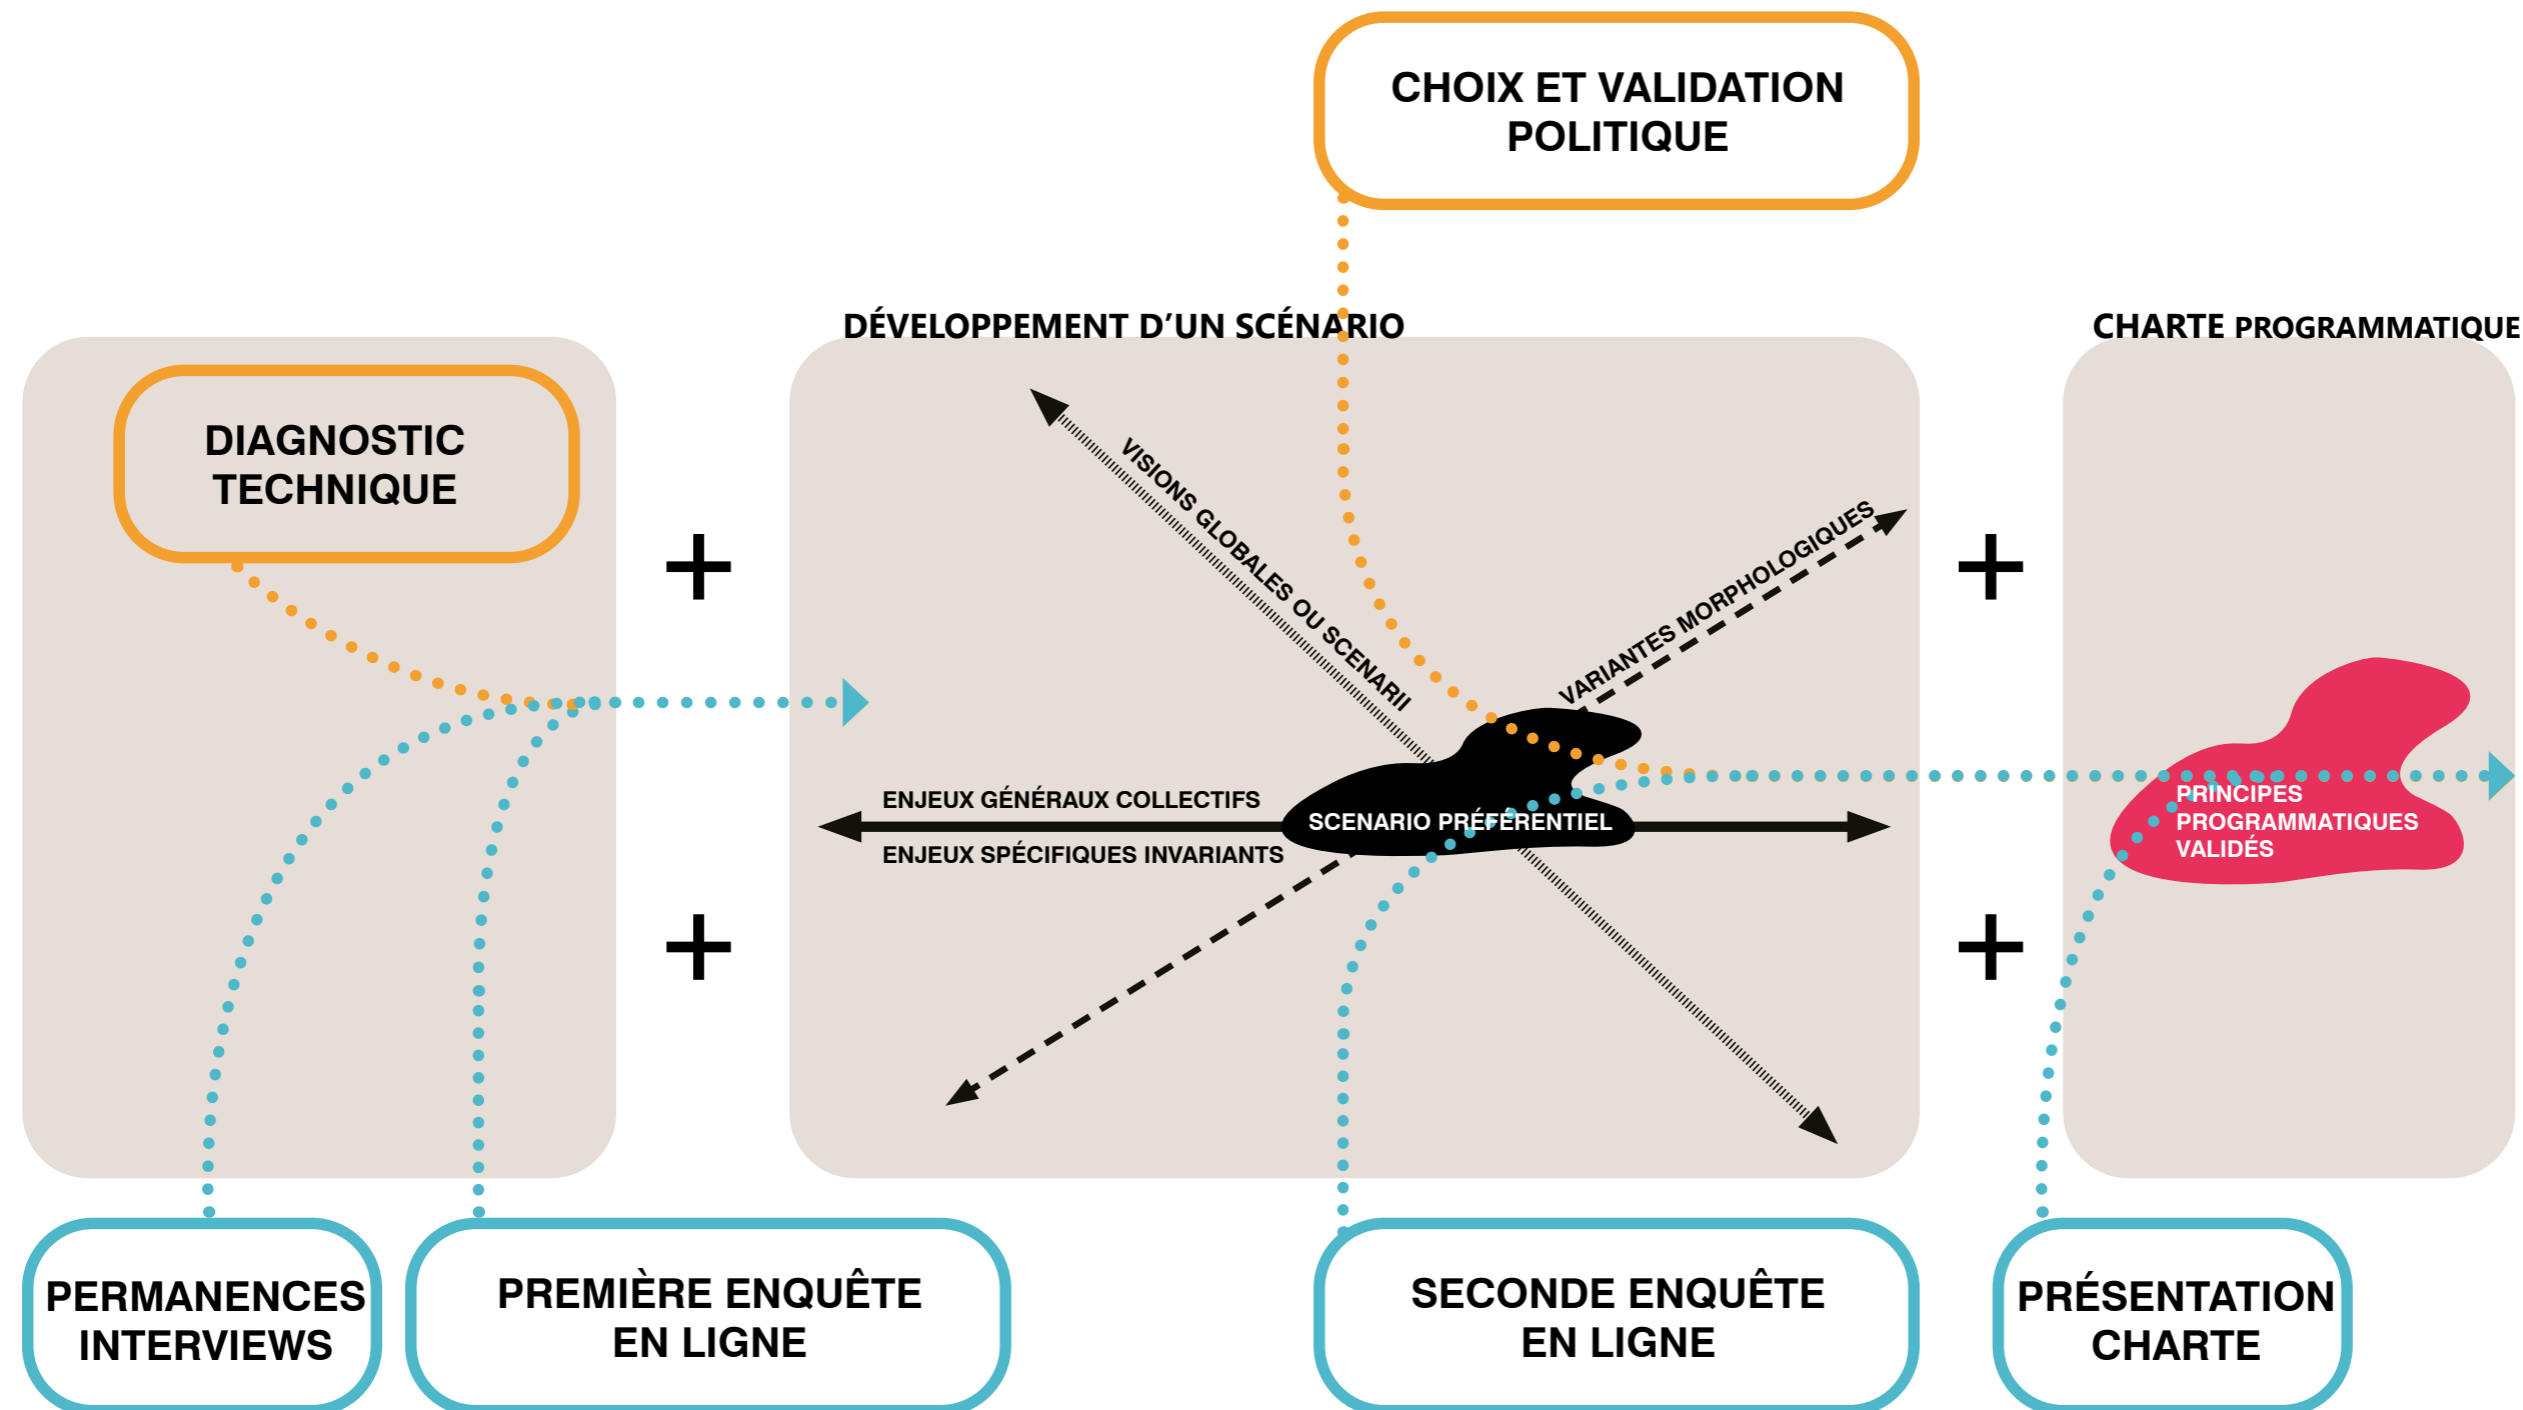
CHOIX ET VALIDATION POLITIQUE

DÉVELOPPEMENT D'UN SCÉNARIO

CHARTE PROGRAMMATIQUE

DIAGNOSTIC TECHNIQUE

+

+

VISIONS GLOBALES OU SCENARII

VARIANTES MORPHOLOGIQUES

ENJEUX GÉNÉRAUX COLLECTIFS

SCENARIO PRÉFÉRENTIEL

ENJEUX SPÉCIFIQUES INVARIANTS

+

+

PRINCIPES PROGRAMMATIQUES VALIDÉS

PERMANENCES INTERVIEWS

PREMIÈRE ENQUÊTE EN LIGNE

SECONDE ENQUÊTE EN LIGNE

PRÉSENTATION CHARTE